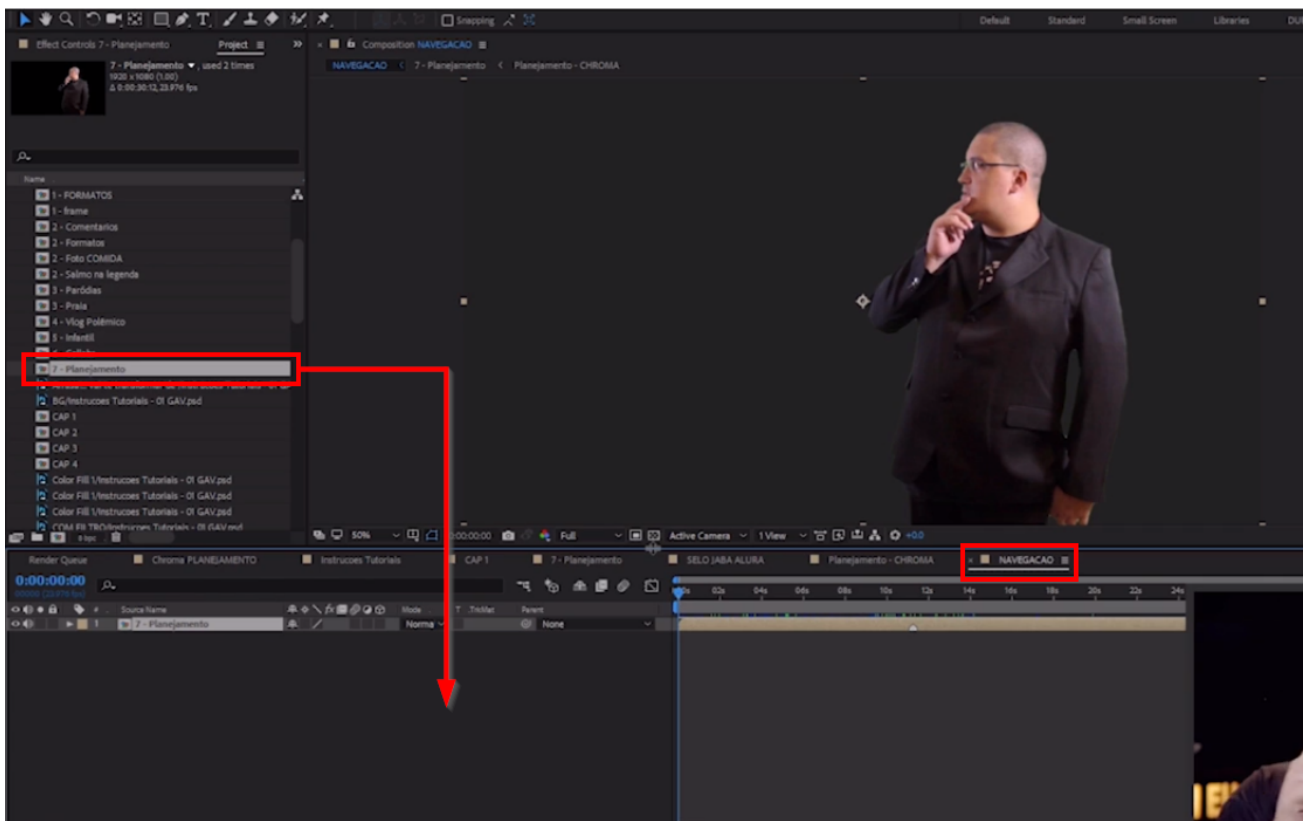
Snapping

Default Standard Small Screen Libraries

Effect Controls 7 - Planejamento Project

7 - Planejamento ▼, used 2 times
1920 x 1080 (1,00)
Δ 0:00:30:12, 23,976 fps

Composition NAVEGACAO
NAVEGACAO < 7 - Planejamento < Planejamento - CHROMA

Name
1 - FORMATOS
1 - frame
2 - Comentarios
2 - Formatos
2 - Foto COMIDA
2 - Salmo na legenda
3 - Paródias
3 - Praia
4 - Vlog Polêmico
5 - Infantil
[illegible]
7 - Planejamento
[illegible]
BG/Instrucoes Tutoriais - 01 GAV.psd
CAP 1
CAP 2
CAP 3
CAP 4
Color Fill 1/Instrucoes Tutoriais - 01 GAV.psd
Color Fill 1/Instrucoes Tutoriais - 01 GAV.psd
Color Fill 1/Instrucoes Tutoriais - 01 GAV.psd
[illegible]

8 bpc
50% 0:00:00:00 Full Active Camera 1 View +0,0

Render Queue | Chroma PLANEJAMENTO | Instrucoes Tutoriais | CAP 1 | 7 - Planejamento | SELO JABA ALURA | Planejamento - CHROMA | NAVEGACAO

0:00:00:00
00000 (23.976 fps)

Source Name Mode T TrkMat Parent
1 7 - Planejamento Norma None

0s 02s 04s 06s 08s 10s 12s 14s 16s 18s 20s 22s 24s